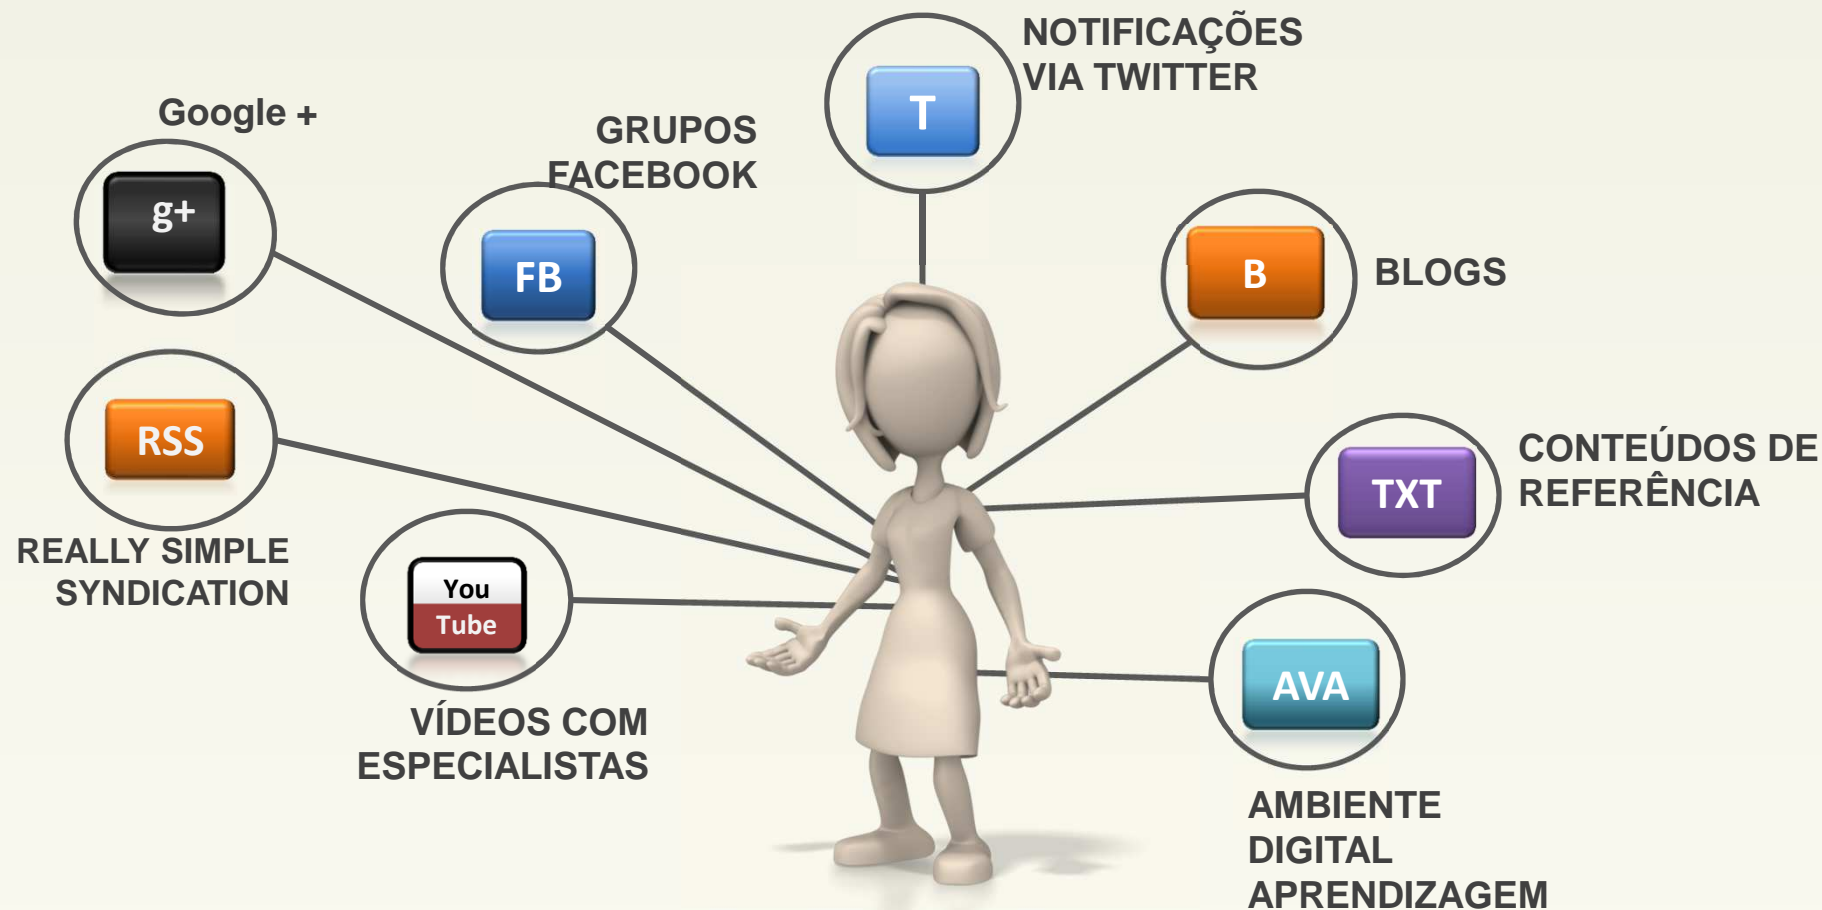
Google +

g+

GRUPOS FACEBOOK

FB

T

NOTIFICAÇÕES VIA TWITTER

B

BLOGS

RSS

REALLY SIMPLE SYNDICATION

TXT

CONTEÚDOS DE REFERÊNCIA

You Tube

VÍDEOS COM ESPECIALISTAS

AVA

AMBIENTE DIGITAL APRENDIZAGEM